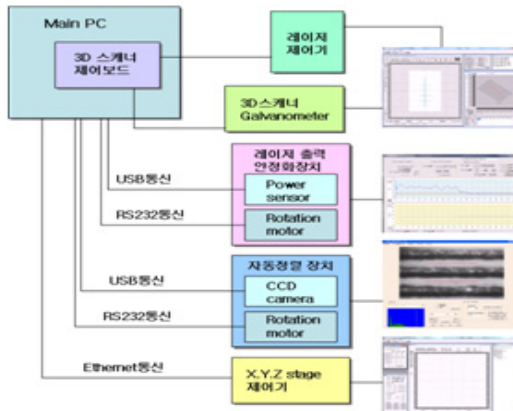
Main PC

3D 스캐너 제어보드

레이저 제어기

3D스캐너 Galvanometer

레이저 출력 안정화장치

USB통신

Power sensor

RS232통신

Rotation motor

자동정렬 장치

USB통신

CCD camera

RS232통신

Rotation motor

Ethernet통신

X.Y.Z stage 제어기